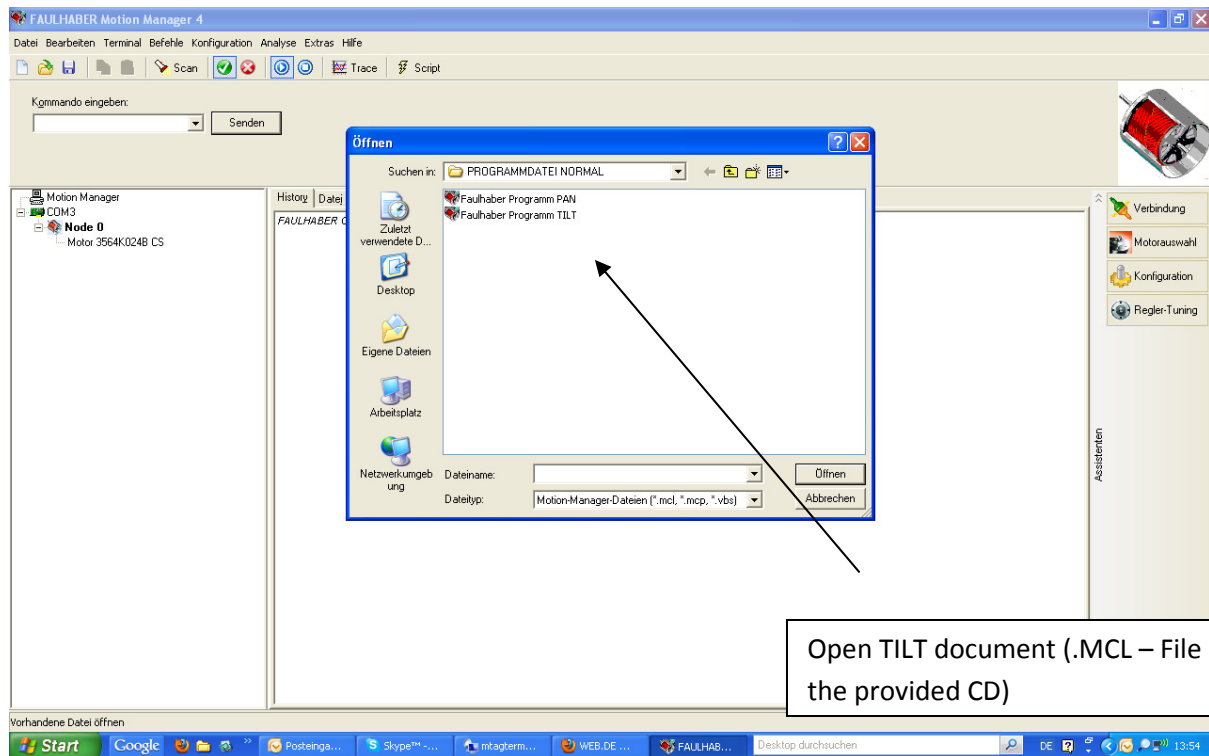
FAULHABER Motion Manager 4

Datei Bearbeiten Terminal Befehle Konfiguration Analyse Extras Hilfe

Scan Trace Script

Kommando eingeben:

Senden

Motion Manager
COM3
Node 0
Motor 3564K024B CS

History Datei

FAULHABER C

Öffnen

Suchen in: PROGRAMMDATEI NORMAL

Faulhaber Programm PAN
Faulhaber Programm TILT

Zuletzt verwendete D...

Desktop

Eigene Dateien

Arbeitsplatz

Netzwerkumgebung

Dateiname:

Dateityp: Motion-Manager-Dateien (*.mcl, *.mcp, *.vbs)

Öffnen

Abbrechen

Verbindung

Motorauswahl

Konfiguration

Regler-Tuning

Assistenten

Open TILT document (.MCL – File the provided CD)

Vorhandene Datei öffnen

Start Google Posteinga... Skype™ -... mtagterm... WEB.DE ... FAULHAB... Desktop durchsuchen DE 13:54